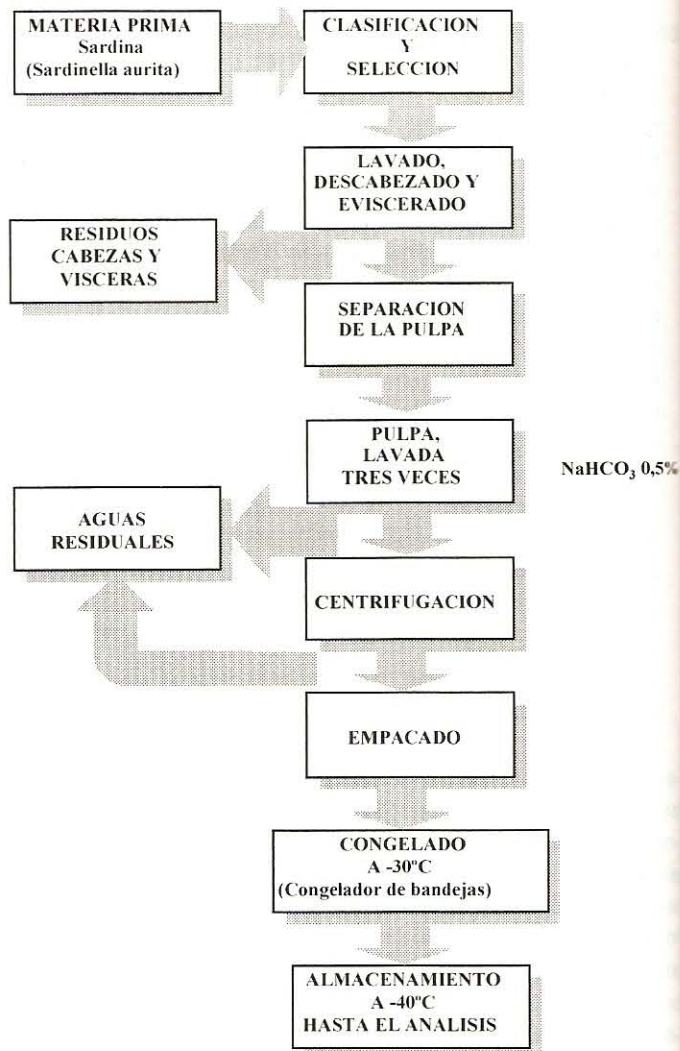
MATERIA PRIMA
Sardina
(Sardinella aurita)

CLASIFICACION
Y
SELECCION

LAVADO,
DESCABEZADO Y
EVISCERADO

RESIDUOS
CABEZAS Y
VISCERAS

SEPARACION
DE LA PULPA

PULPA,
LAVADA
TRES VECES

$NaHCO_3$ 0,5%

AGUAS
RESIDUALES

CENTRIFUGACION

EMPACADO

CONGELADO
A -30ºC
(Congelador de bandejas)

ALMACENAMIENTO
A -40ºC
HASTA EL ANALISIS